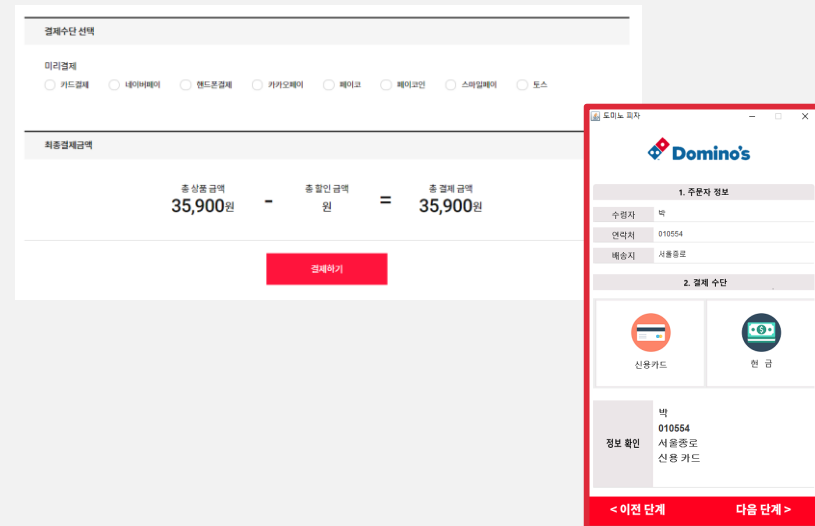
결제수단 선택

미리결제

카드결제 네이버페이 핸드폰결제 카카오페이 페이코 페이코인 스마일페이 토스

최종결제금액

총 상품 금액
35,900원

-

총 할인 금액
원

=

총 결제 금액
35,900원

결제하기

도미노 피자

Domino's

1. 주문자 정보

| 수령자 | 박 |
|---|---|
| 연락처 | 010554 |
| 배송지 | 서울종로 |

2. 결제 수단

신용카드

현 금

정보 확인

박
010554
서울종로
신용 카드

< 이전 단계

다음 단계 >